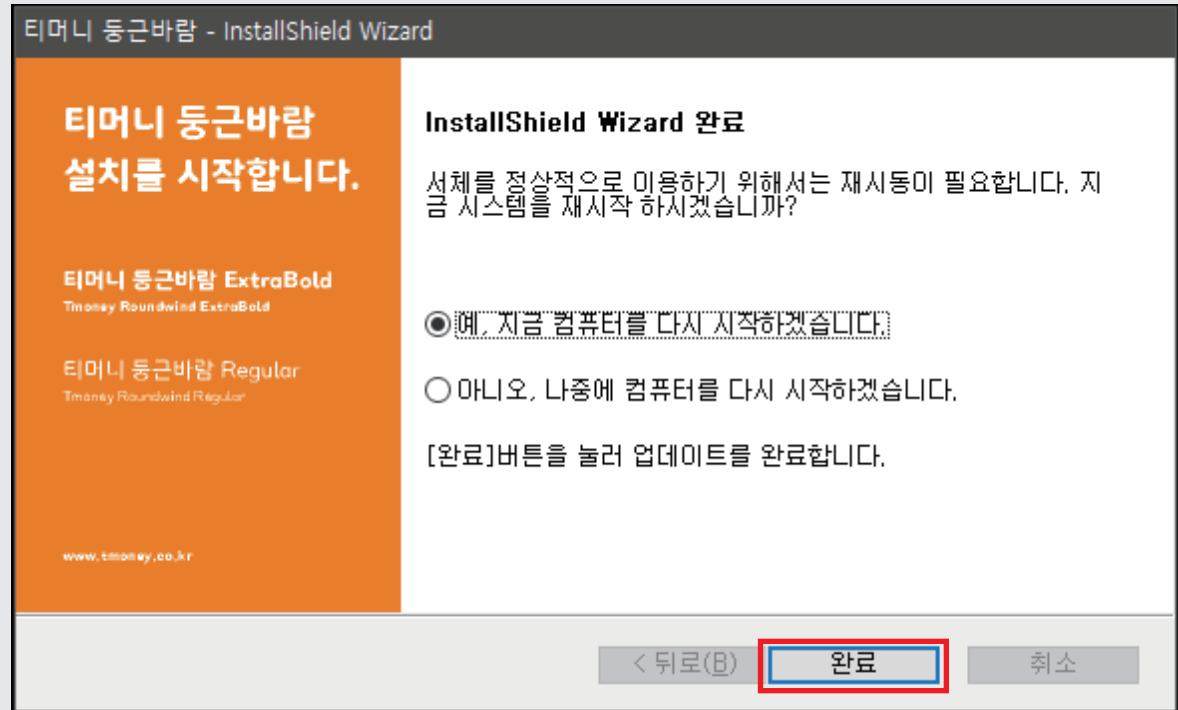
티머니 둥근바람 - InstallShield Wizard

티머니 둥근바람
설치를 시작합니다.

티머니 둥근바람 ExtraBold
Tmoney Roundwind ExtraBold

티머니 둥근바람 Regular
Tmoney Roundwind Regular

www.tmoney.co.kr

InstallShield Wizard 완료

서체를 정상적으로 이용하기 위해서는 재시동이 필요합니다. 지금 시스템을 재시작 하시겠습니까?

예, 지금 컴퓨터를 다시 시작하겠습니다.

아니오, 나중에 컴퓨터를 다시 시작하겠습니다.

[완료]버튼을 눌러 업데이트를 완료합니다.

< 뒤로(B)
완료
취소